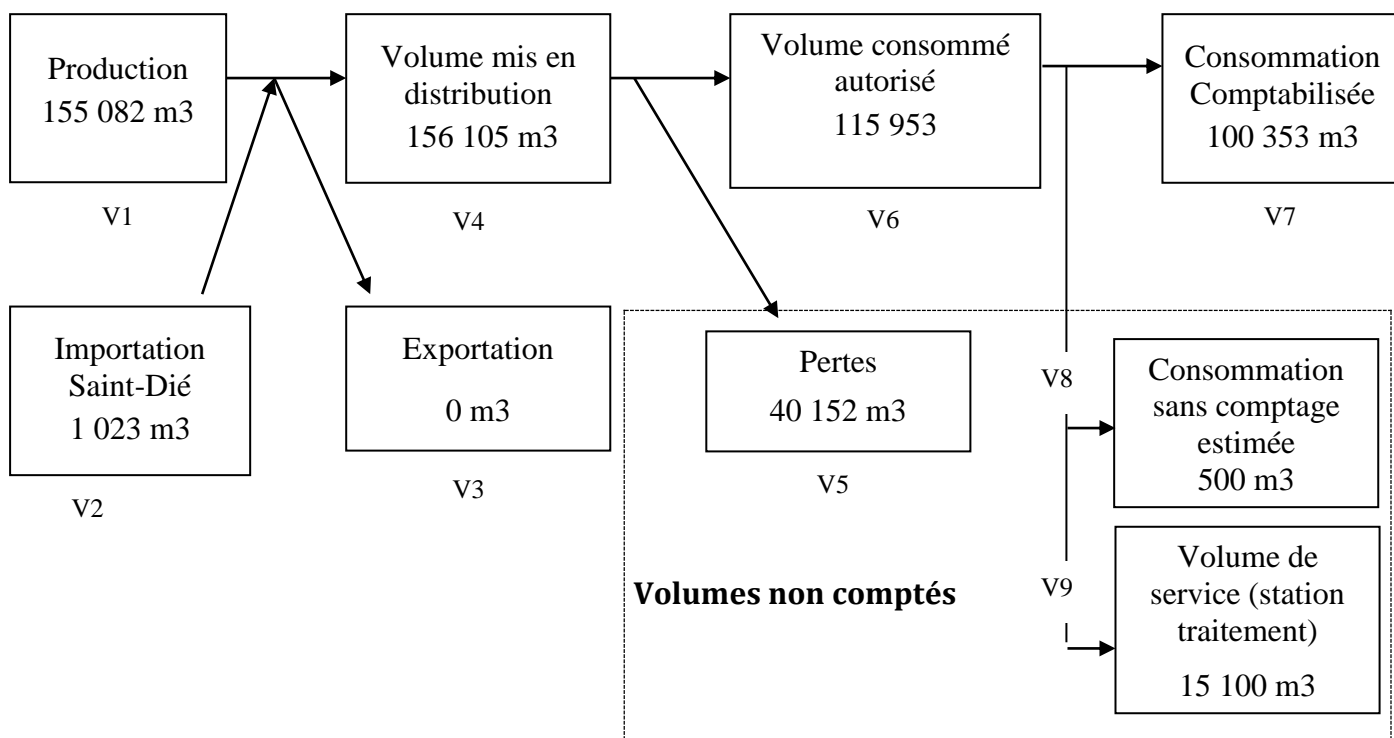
Production
155 082 m3

V1

Volume mis en distribution
156 105 m3

V4

Volume consommé autorisé
115 953

V6

Consommation Comptabilisée
100 353 m3

V7

Importation Saint-Dié
1 023 m3

V2

Exportation
0 m3

V3

Pertes
40 152 m3

V5

V8

Consommation sans comptage estimée
500 m3

V9

Volumes non comptés

Volume de service (station traitement)
15 100 m3